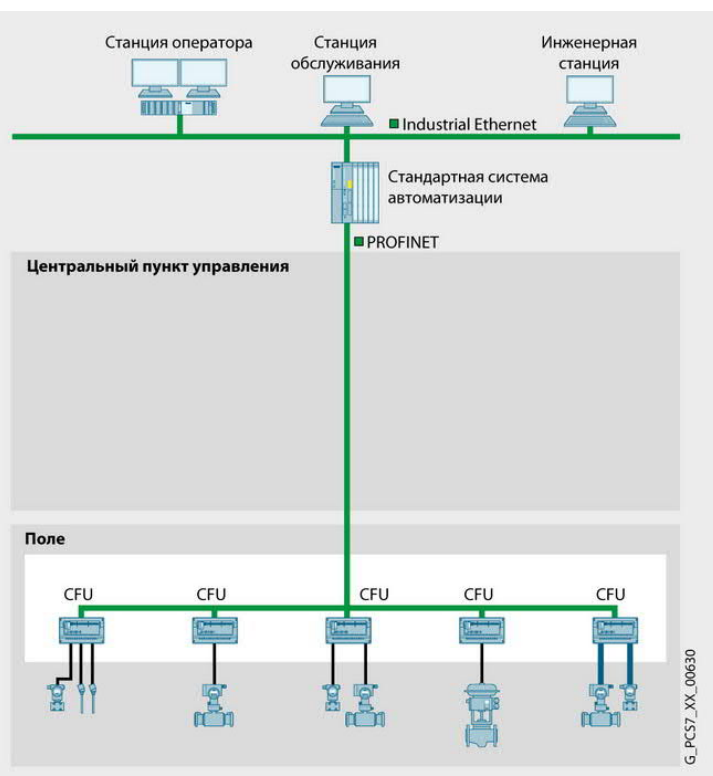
Станция оператора

Станция обслуживания

Инженерная станция

Industrial Ethernet

Стандартная система автоматизации

PROFINET

Центральный пункт управления

Поле

CFU

CFU

CFU

CFU

CFU

G_PCS7_XX_00630